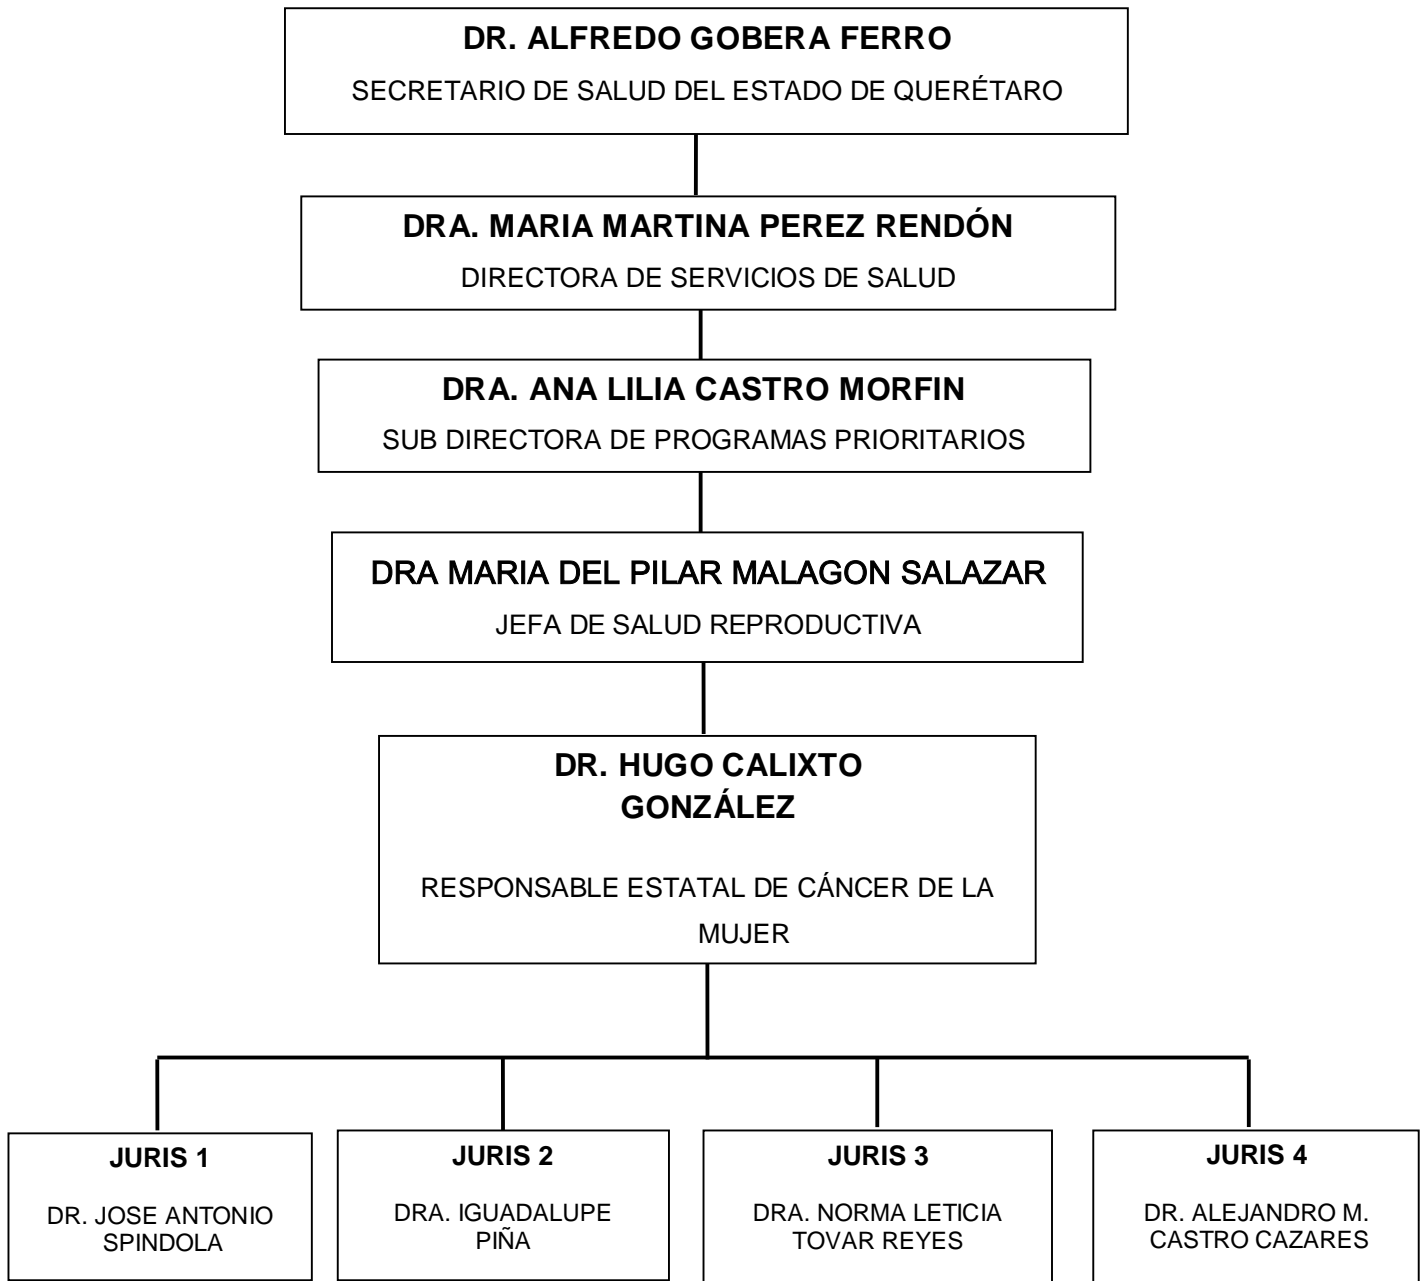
DR. ALFREDO GOBERA FERRO

SECRETARIO DE SALUD DEL ESTADO DE QUERÉTARO

DRA. MARIA MARTINA PEREZ RENDÓN

DIRECTORA DE SERVICIOS DE SALUD

DRA. ANA LILIA CASTRO MORFIN

SUB DIRECTORA DE PROGRAMAS PRIORITARIOS

DRA MARIA DEL PILAR MALAGON SALAZAR

JEFA DE SALUD REPRODUCTIVA

DR. HUGO CALIXTO GONZÁLEZ

RESPONSABLE ESTATAL DE CÁNCER DE LA MUJER

JURIS 1

DR. JOSE ANTONIO SPINDOLA

JURIS 2

DRA. IGUADALUPE PIÑA

JURIS 3

DRA. NORMA LETICIA TOVAR REYES

JURIS 4

DR. ALEJANDRO M. CASTRO CAZARES